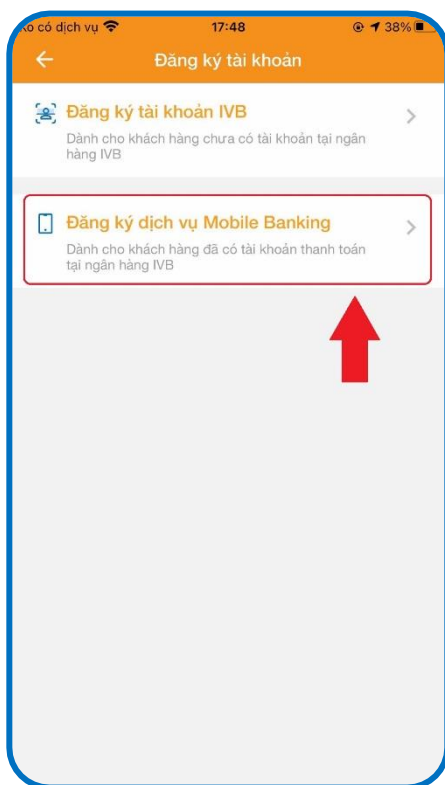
Ko có dịch vụ 17:48 38%

Đăng ký tài khoản

Đăng ký tài khoản IVB

Dành cho khách hàng chưa có tài khoản tại ngân hàng IVB

Đăng ký dịch vụ Mobile Banking

Dành cho khách hàng đã có tài khoản thanh toán tại ngân hàng IVB